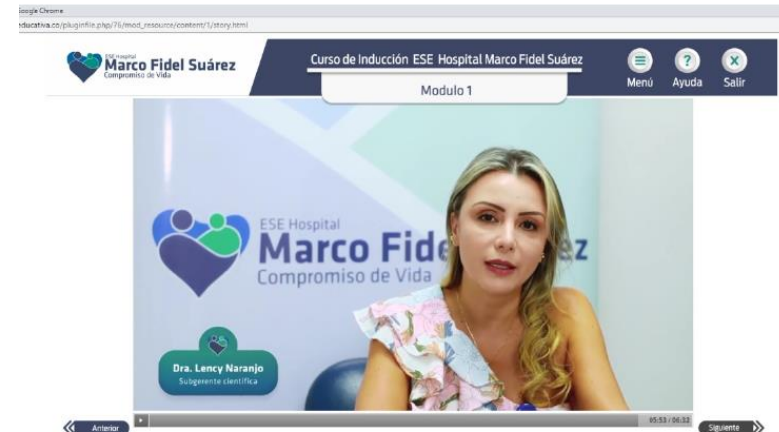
Google Chrome
educativa.co/pluginfile.php/76/mod_resource/content/1/story.html

ESE Hospital
Marco Fidel Suárez
Compromiso de Vida

Curso de Inducción ESE Hospital Marco Fidel Suárez
Modulo 1

Menú
Ayuda
Salir

ESE Hospital
Marco Fide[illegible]ez
Compromiso de Vida

Dra. Lency Naranjo
Subgerente científica

05:53 / 06:32

Anterior
Siguiente